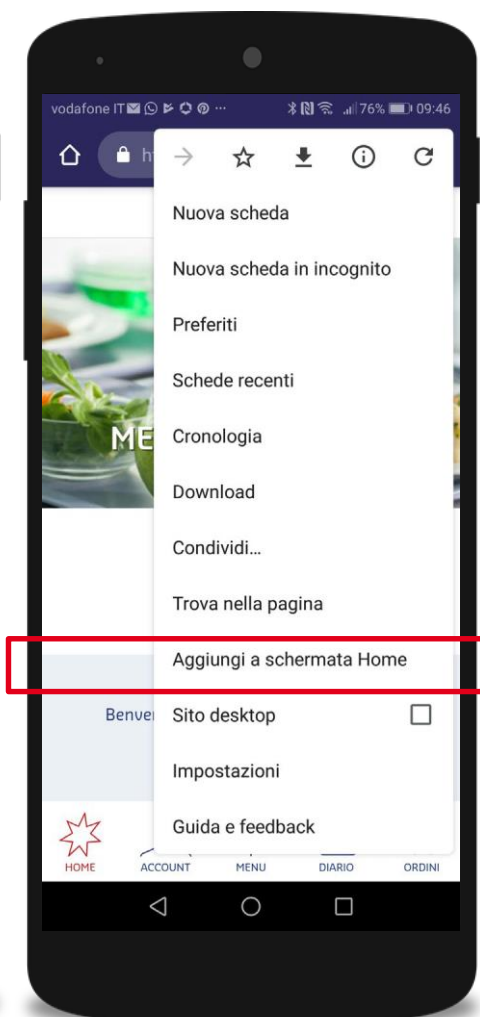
vodafone IT ··· 76% 09:46

h

Nuova scheda

Nuova scheda in incognito

Preferiti

Schede recenti

Cronologia

Download

Condividi...

Trova nella pagina

Aggiungi a schermata Home

Sito desktop

Impostazioni

Guida e feedback

ME

Benve

HOME ACCOUNT MENU DIARIO ORDINI